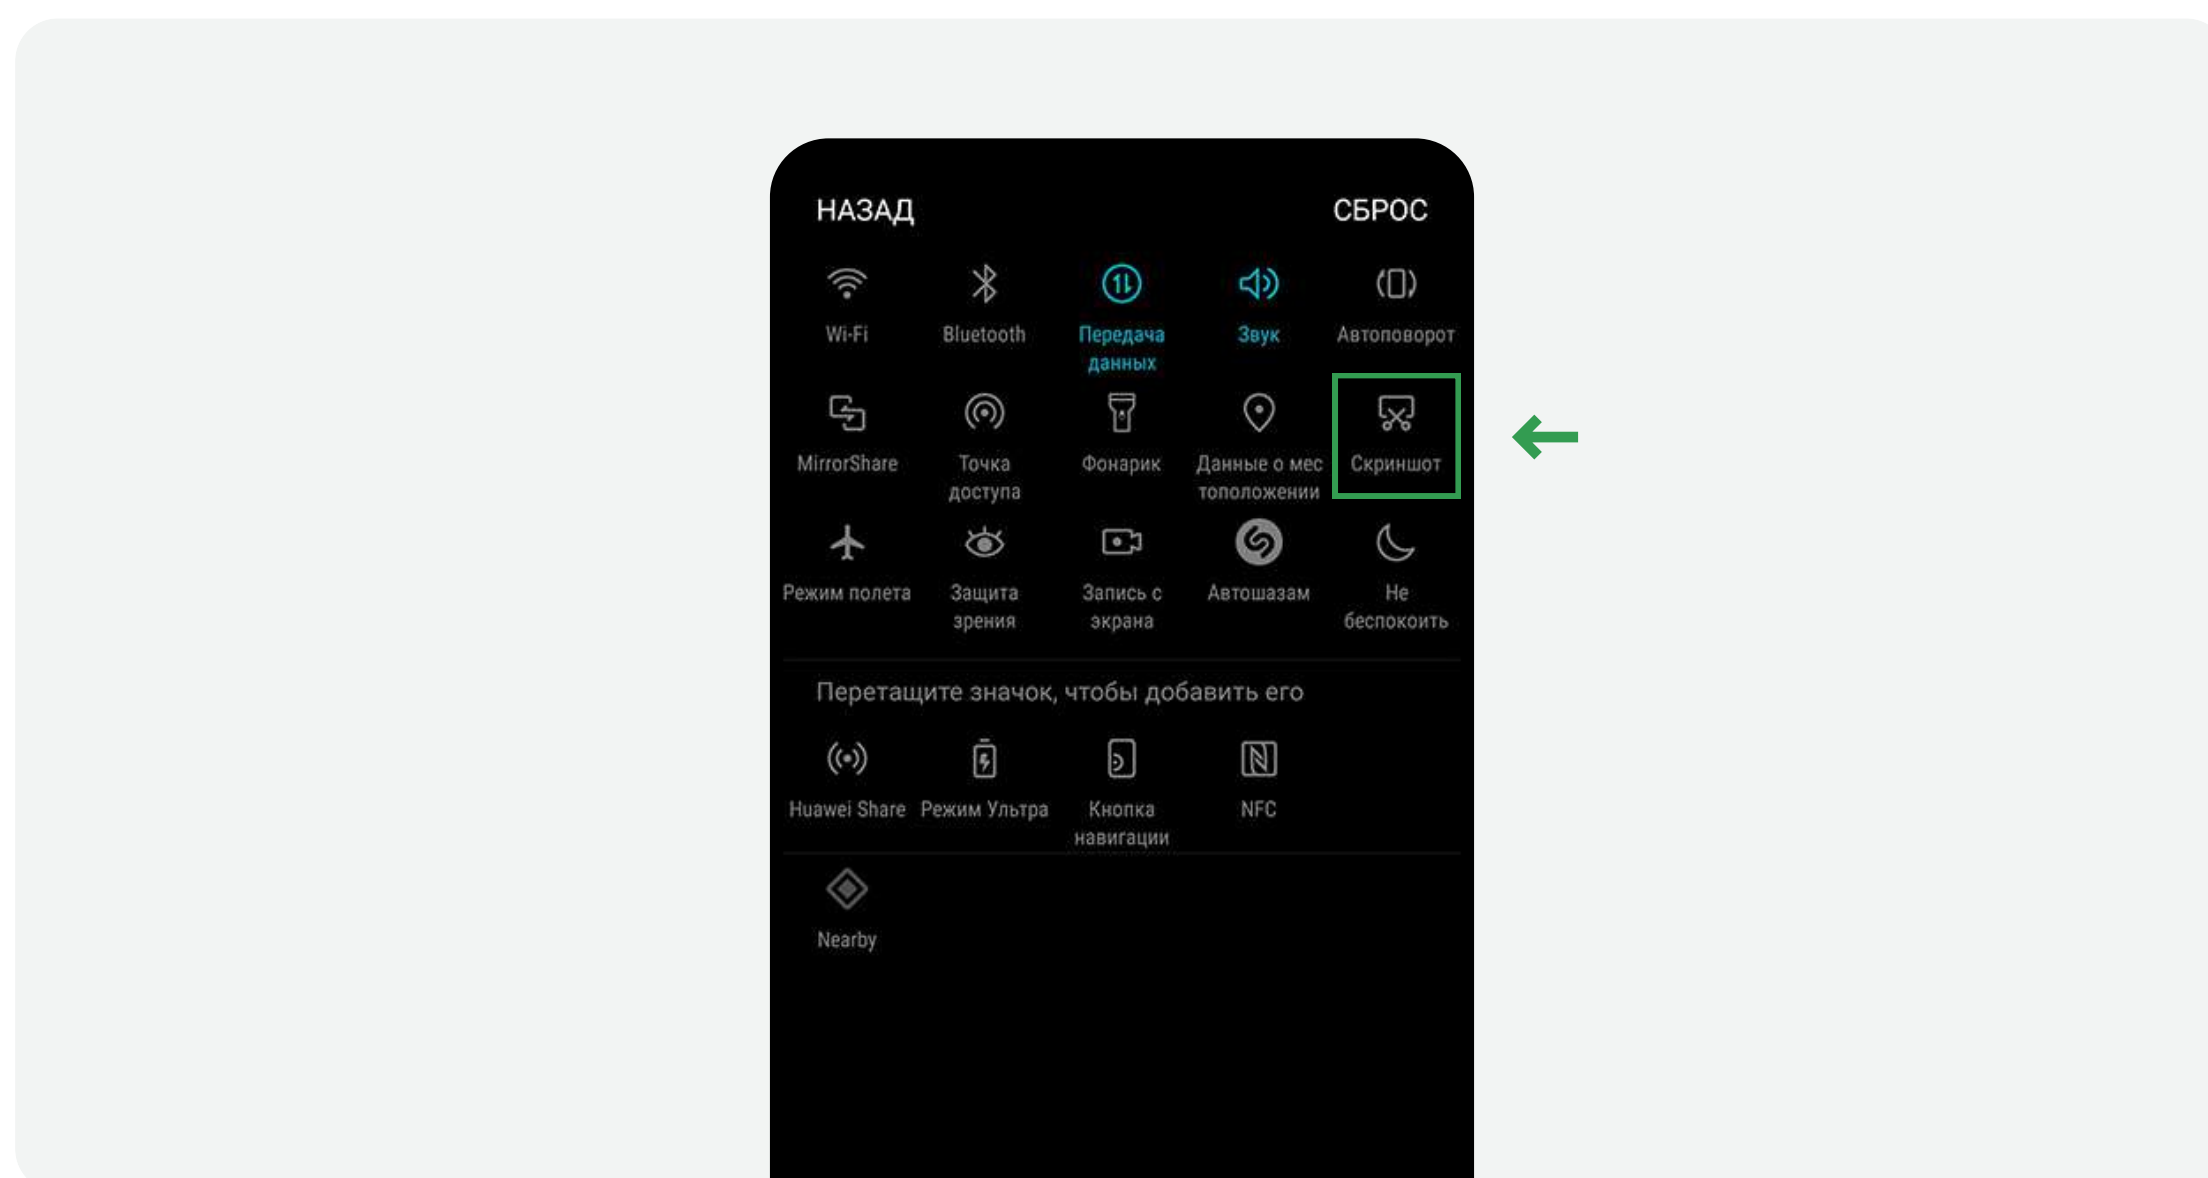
НАЗАД

СБРОС

Wi-Fi

Bluetooth

Передача данных

Звук

Автоповорот

MirrorShare

Точка доступа

Фонарик

Данные о местоположении

Скриншот

Режим полета

Защита зрения

Запись с экрана

Автошазам

Не беспокоить

Перетащите значок, чтобы добавить его

Huawei Share

Режим Ультра

Кнопка навигации

NFC

Nearby